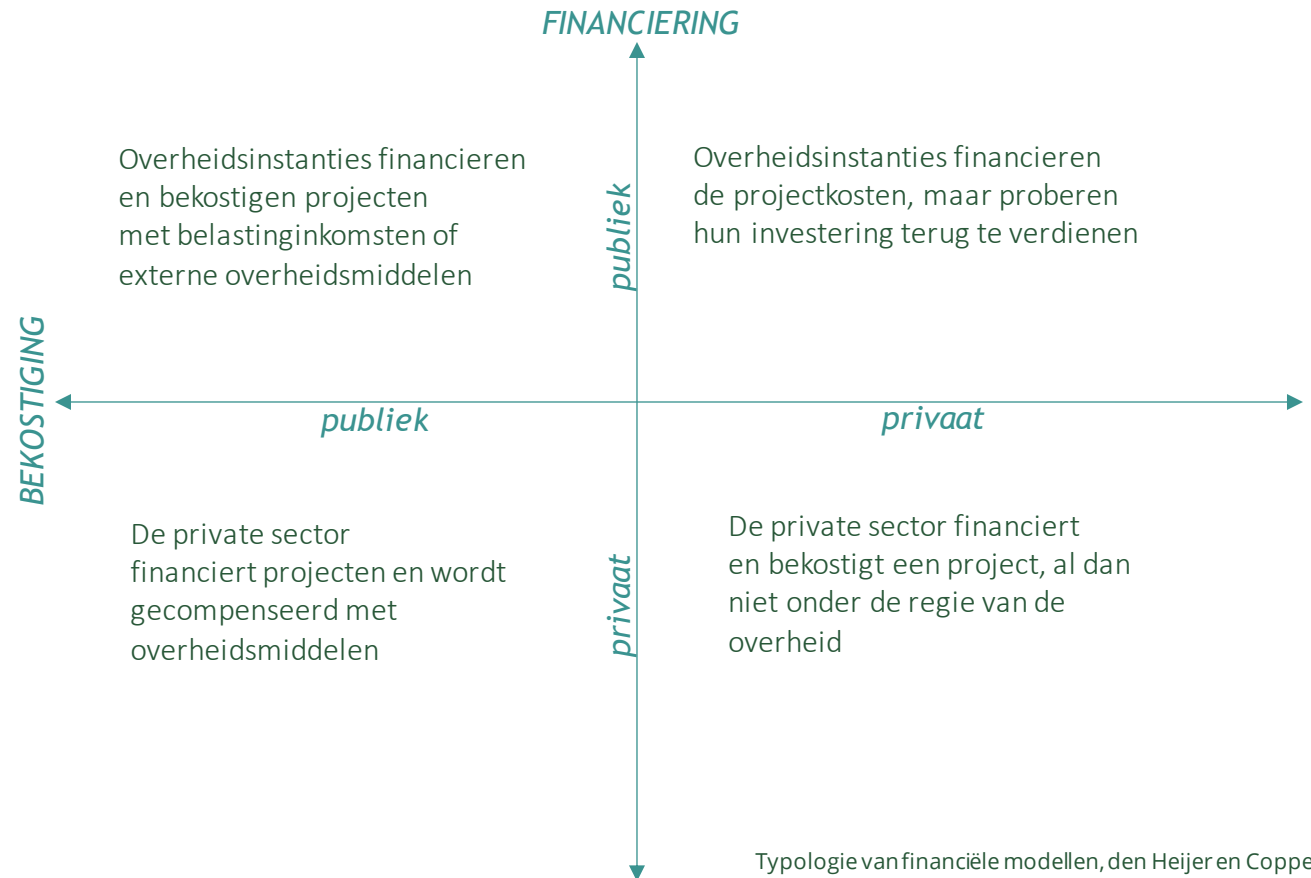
FINANCIERING

Overheidsinstanties financieren en bekostigen projecten met belastinginkomsten of externe overheidsmiddelen

publiek

Overheidsinstanties financieren de projectkosten, maar proberen hun investering terug te verdienen

BEKOSTIGING

publiek

privaat

De private sector financiert projecten en wordt gecompenseerd met overheidsmiddelen

privaat

De private sector financiert en bekostigt een project, al dan niet onder de regie van de overheid

Typologie van financiële modellen, den Heijer en Coppe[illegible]